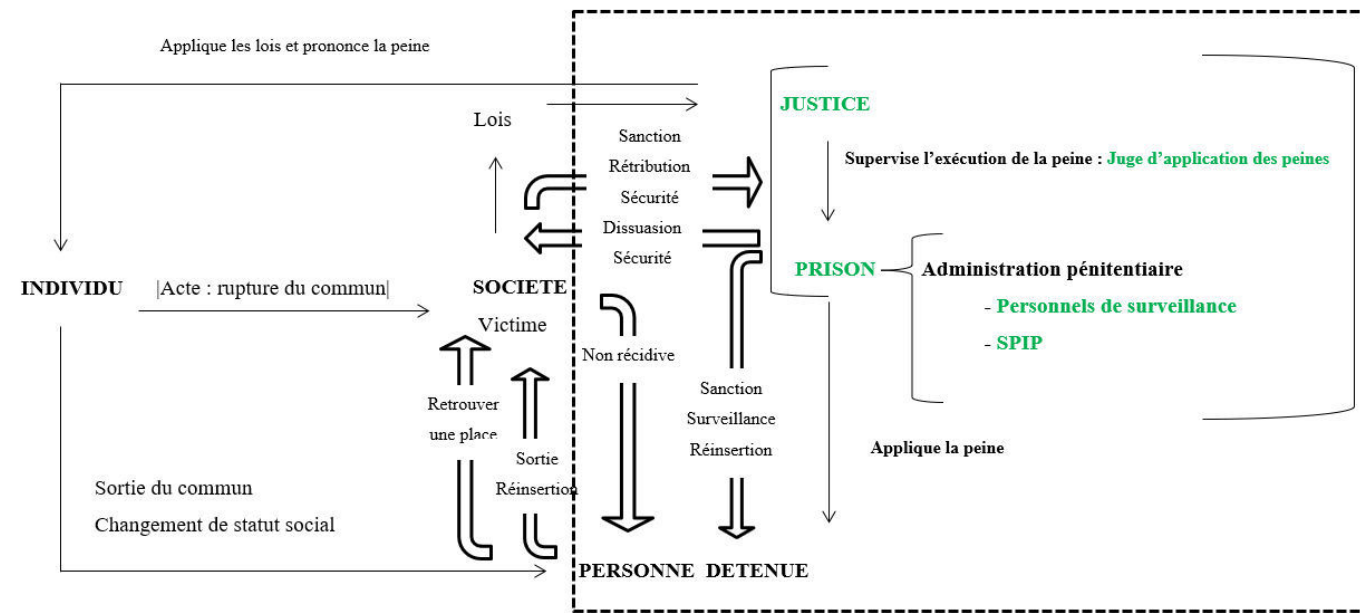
Applique les lois et prononce la peine

Lois

Sanction
Rétribution
Sécurité
Dissuasion
Sécurité

JUSTICE

Supervise l'exécution de la peine : Juge d'application des peines

PRISON

Administration pénitentiaire
- Personnels de surveillance
- SPIP

INDIVIDU

|Acte : rupture du commun|

SOCIETE
Victime

Non récidive

Retrouver une place

Sortie
Réinsertion

Sanction
Surveillance
Réinsertion

Applique la peine

Sortie du commun
Changement de statut social

PERSONNE DETENUE